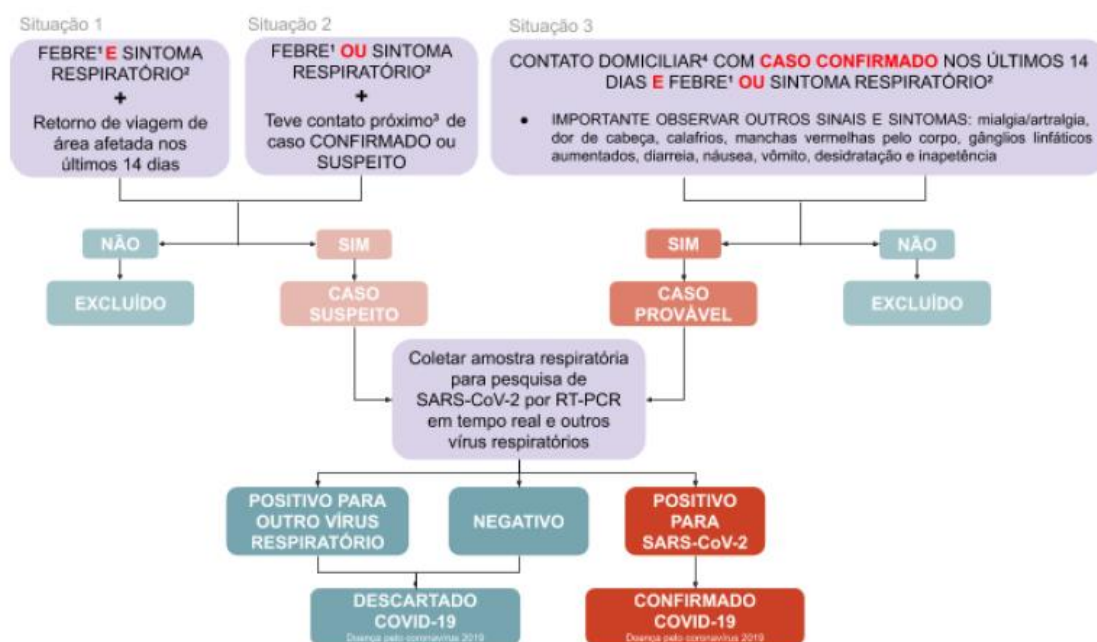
Situação 1

FEBRE¹ E SINTOMA RESPIRATÓRIO²
+
Retorno de viagem de área afetada nos últimos 14 dias

Situação 2

FEBRE¹ OU SINTOMA RESPIRATÓRIO²
+
Teve contato próximo³ de caso CONFIRMADO ou SUSPEITO

Situação 3

CONTATO DOMICILIAR⁴ COM CASO CONFIRMADO NOS ÚLTIMOS 14 DIAS E FEBRE¹ OU SINTOMA RESPIRATÓRIO²

• IMPORTANTE OBSERVAR OUTROS SINAIS E SINTOMAS: mialgia/artralgia, dor de cabeça, calafrios, manchas vermelhas pelo corpo, gânglios linfáticos aumentados, diarreia, náusea, vômito, desidratação e inapetência

NÃO

EXCLUÍDO

SIM

CASO SUSPEITO

SIM

CASO PROVÁVEL

NÃO

EXCLUÍDO

Coletar amostra respiratória para pesquisa de SARS-CoV-2 por RT-PCR em tempo real e outros vírus respiratórios

POSITIVO PARA OUTRO VÍRUS RESPIRATÓRIO

NEGATIVO

POSITIVO PARA SARS-CoV-2

DESCARTADO COVID-19
Doença pelo coronavírus 2019

CONFIRMADO COVID-19
Doença pelo coronavírus 2019